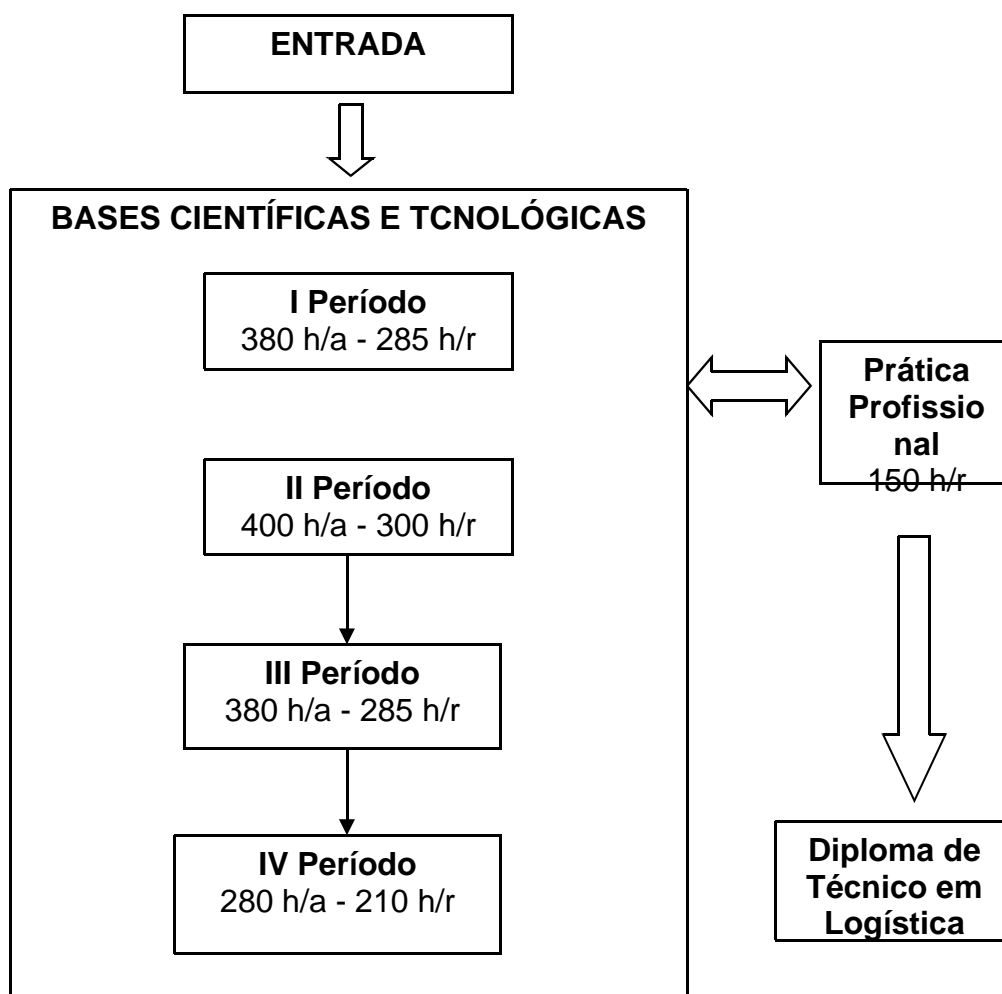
ENTRADA

BASES CIENTÍFICAS E TCNOLÓGICAS

I Período
380 h/a - 285 h/r

II Período
400 h/a - 300 h/r

III Período
380 h/a - 285 h/r

IV Período
280 h/a - 210 h/r

Prática Profissio nal
150 h/r

Diploma de Técnico em Logística